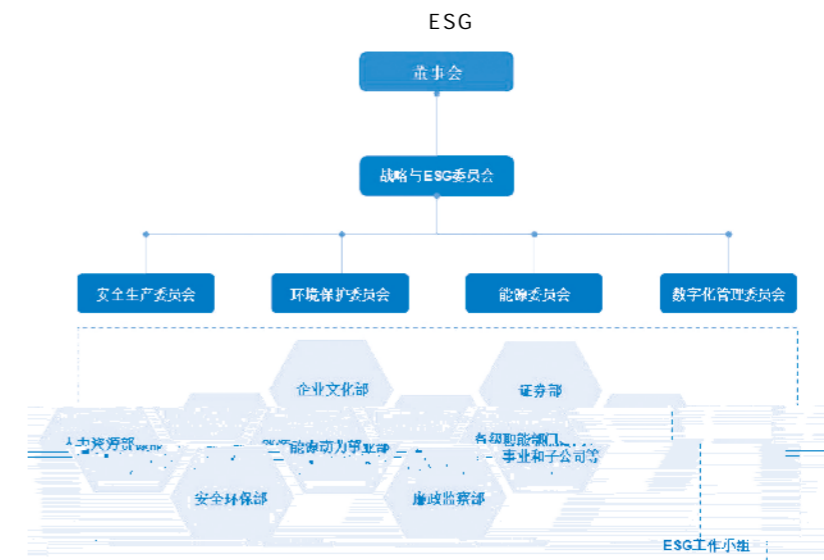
ESG

董事会

战略与ESG委员会

安全生产委员会

环境保护委员会

能源委员会

数字化管理委员会

企业文化部

证券部

人力资源部

能源动力事业部

各级职能部门、事业部和子公司等

安全环保部

廉政监察部

ESG工作小组